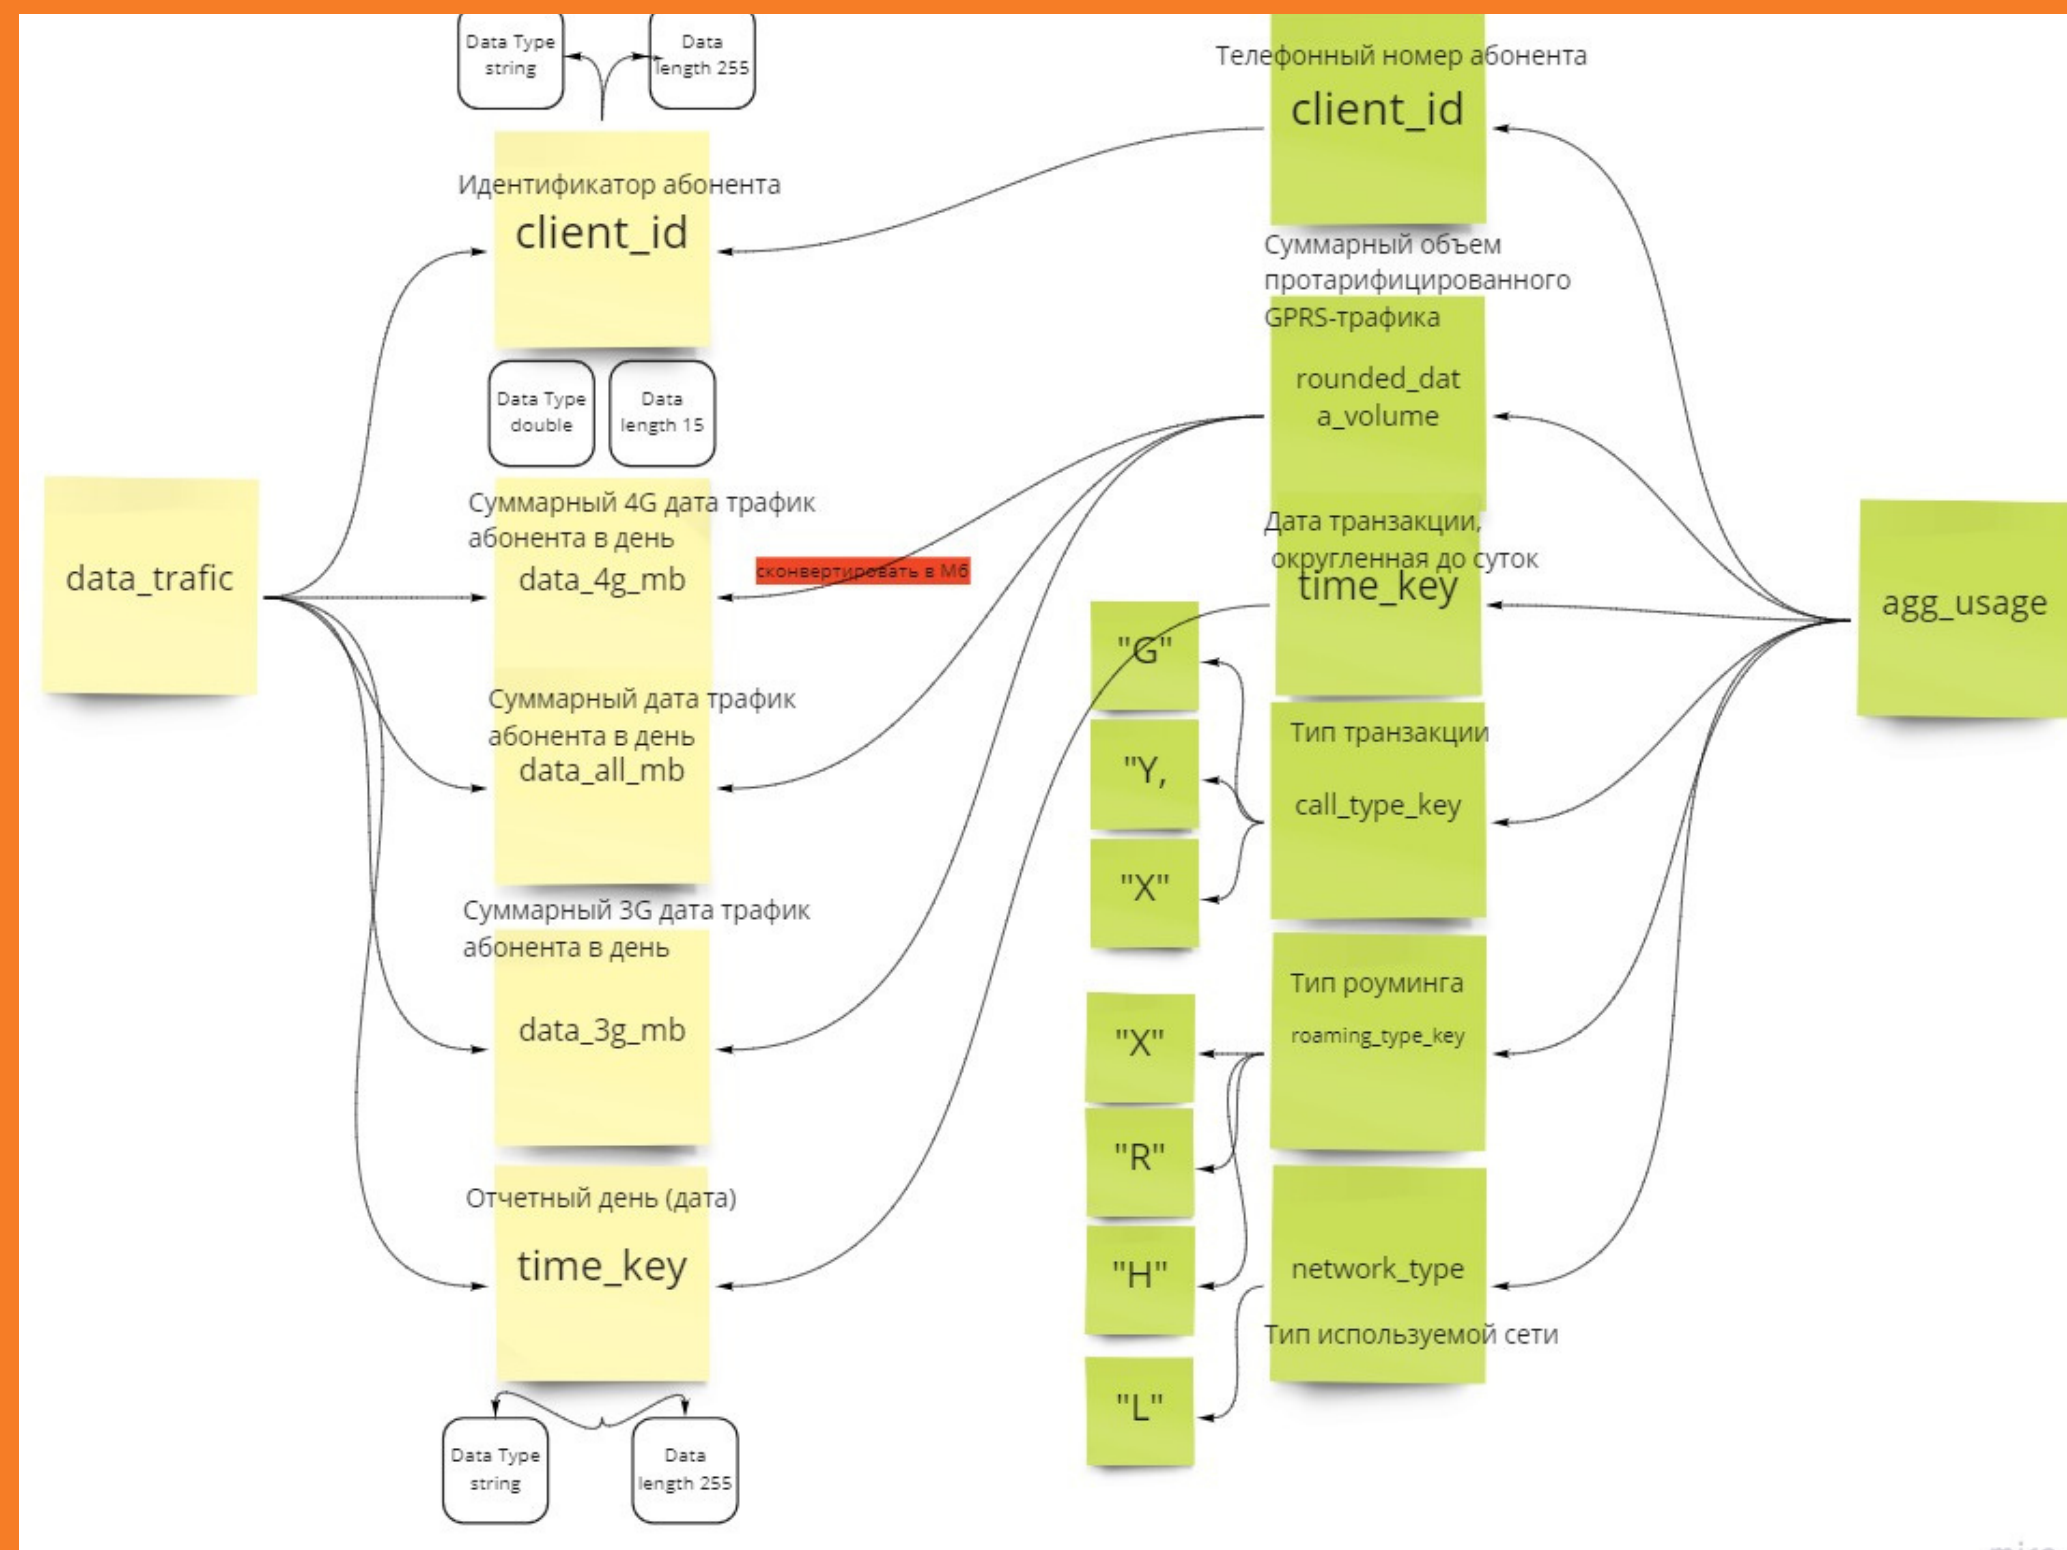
Data Type string

Data length 255

Идентификатор абонента

client_id

Data Type double

Data length 15

data_trafic

Суммарный 4G дата трафик абонента в день

data_4g_mb

сконвертировать в Мб

Суммарный дата трафик абонента в день

data_all_mb

Суммарный 3G дата трафик абонента в день

data_3g_mb

Отчетный день (дата)

time_key

Data Type string

Data length 255

Телефонный номер абонента

client_id

Суммарный объем протарифицированного GPRS-трафика

rounded_data_volume

Дата транзакции, округленная до суток

time_key

"G"

"Y,

"X"

Тип транзакции

call_type_key

Тип роуминга

roaming_type_key

"X"

"R"

"H"

"L"

network_type

Тип используемой сети

agg_usage